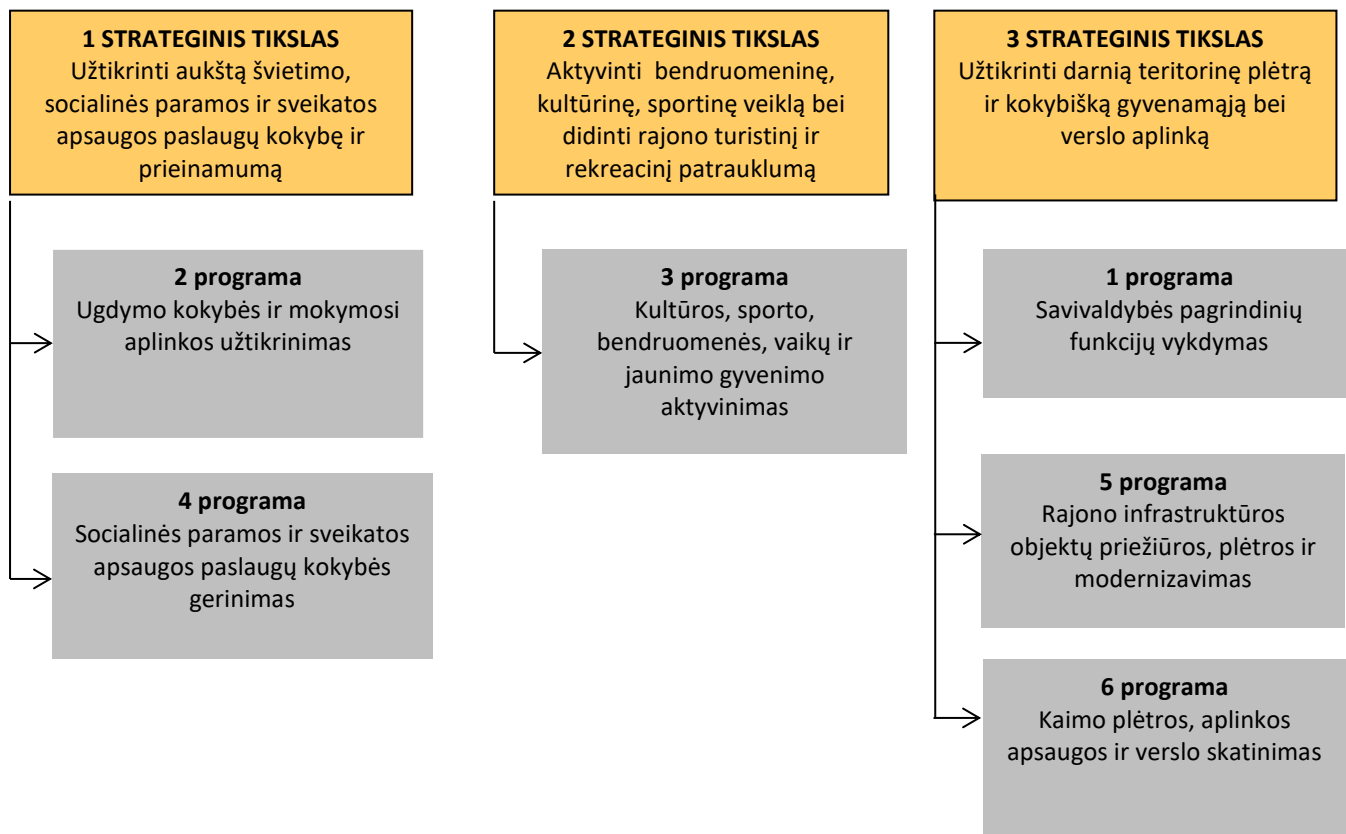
1 STRATEGINIS TIKSLAS
Užtikrinti aukštą švietimo, socialinės paramos ir sveikatos apsaugos paslaugų kokybę ir prieinamumą

2 programa
Ugdymo kokybės ir mokymosi aplinkos užtikrinimas

4 programa
Socialinės paramos ir sveikatos apsaugos paslaugų kokybės gerinimas

2 STRATEGINIS TIKSLAS
Aktyvinti bendruomeninę, kultūrinę, sportinę veiklą bei didinti rajono turistinį ir rekreacinį patrauklumą

3 programa
Kultūros, sporto, bendruomenės, vaikų ir jaunimo gyvenimo aktyvinimas

3 STRATEGINIS TIKSLAS
Užtikrinti darnią teritorinę plėtrą ir kokybišką gyvenamąją bei verslo aplinką

1 programa
Savivaldybės pagrindinių funkcijų vykdymas

5 programa
Rajono infrastruktūros objektų priežiūros, plėtros ir modernizavimas

6 programa
Kaimo plėtros, aplinkos apsaugos ir verslo skatinimas